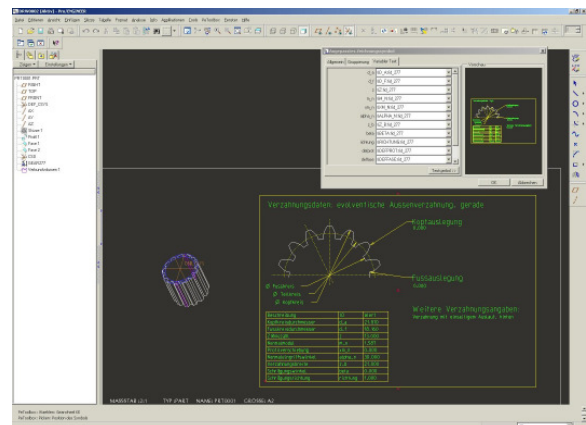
Verzahnungsdaten: evolventische Aussenverzahnung, gerade

Kopfauslegung

Fussauslegung

Ø Fusskreis
Ø Teilkreis
Ø Kopfkreis

Weitere Verzahnungsangaben:

MASSSTAB 2:1    TYP PART    NAME PET0001    GROESSE A2

PET0001.PRT
RIGHT
TOP
FRONT
CSYS
Sketch 1
Feature 1
Feature 2
Feature 3
CS0
PET0001

Allgemein
Verzahnung
Variable Text

OK
Abbrechen